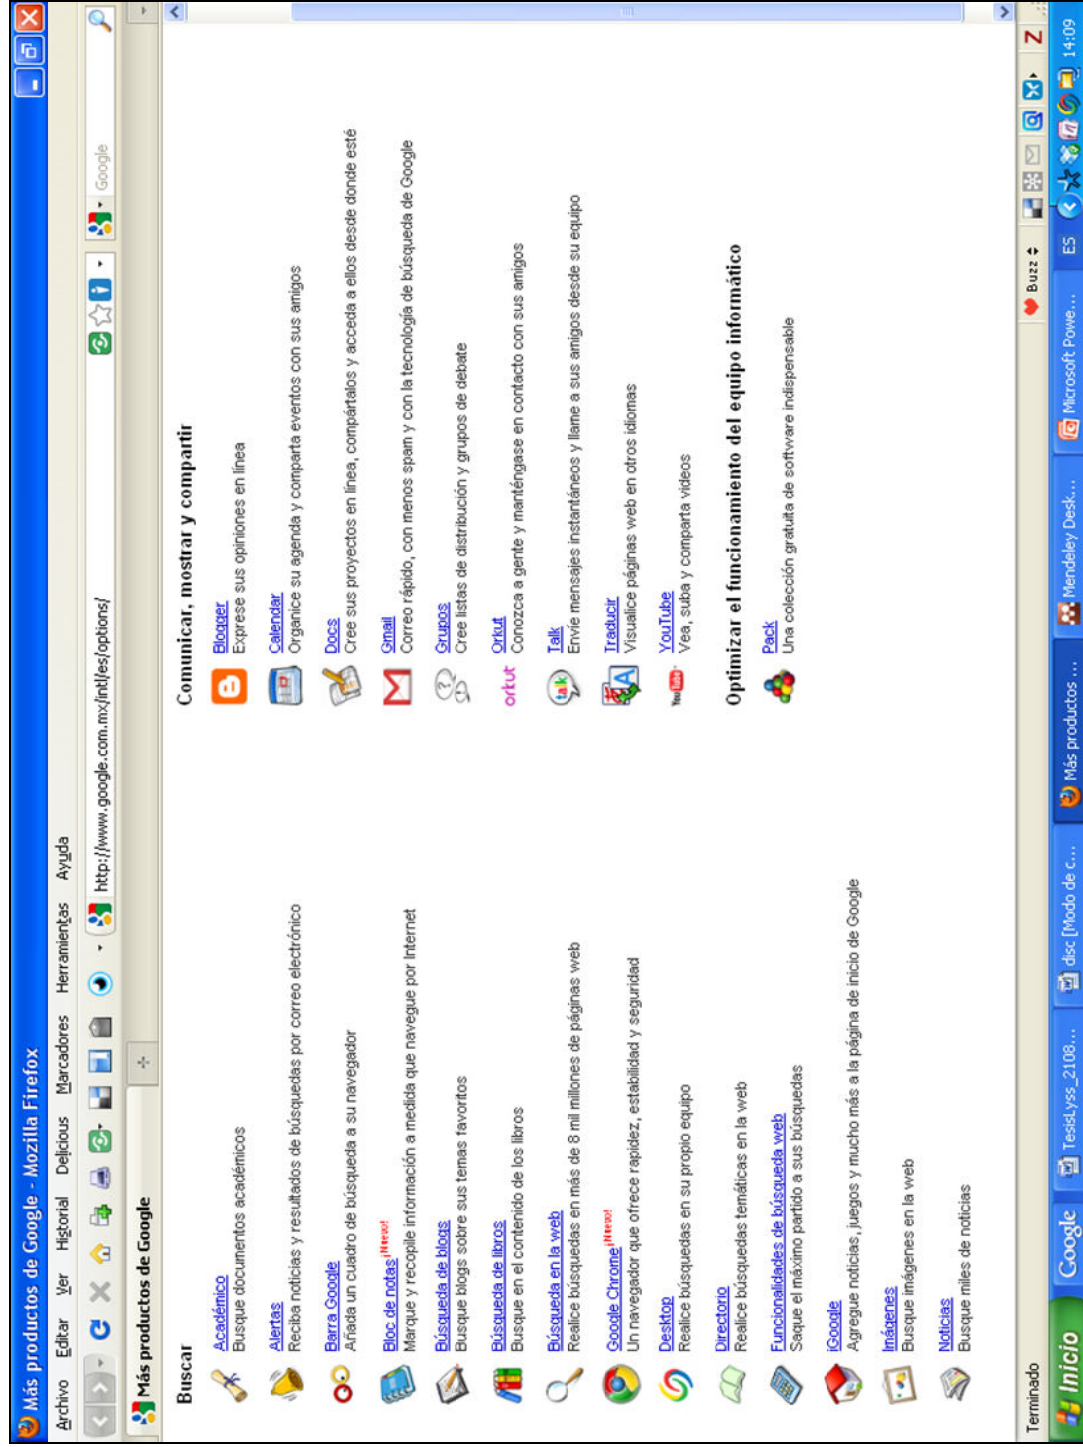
Más productos de Google - Mozilla Firefox

Archivo Editar Ver Historial Delicious Marcadores Herramientas Ayuda

http://www.google.com.mx/intl/es/options/

Google

Más productos de Google

Buscar

Académico
Busque documentos académicos

Alertas
Reciba noticias y resultados de búsquedas por correo electrónico

Barra Google
Añada un cuadro de búsqueda a su navegador

Bloc de notas ¡Nuevo!
Marque y recopile información a medida que navegue por Internet

Búsqueda de blogs
Busque blogs sobre sus temas favoritos

Búsqueda de libros
Busque en el contenido de los libros

Búsqueda en la web
Realice búsquedas en más de 8 mil millones de páginas web

Google Chrome ¡Nuevo!
Un navegador que ofrece rapidez, estabilidad y seguridad

Desktop
Realice búsquedas en su propio equipo

Directorio
Realice búsquedas temáticas en la web

Funcionalidades de búsqueda web
Saque el máximo partido a sus búsquedas

iGoogle
Agregue noticias, juegos y mucho más a la página de inicio de Google

Imágenes
Busque imágenes en la web

Noticias
Busque miles de noticias

Comunicar, mostrar y compartir

Blogger
Exprese sus opiniones en línea

Calendar
Organice su agenda y comparta eventos con sus amigos

Docs
Cree sus proyectos en línea, compártalos y acceda a ellos desde donde esté

Gmail
Correo rápido, con menos spam y con la tecnología de búsqueda de Google

Grupos
Cree listas de distribución y grupos de debate

orkut
Orkut
Conozca a gente y manténgase en contacto con sus amigos

Talk
Envíe mensajes instantáneos y llame a sus amigos desde su equipo

Traducir
Visualice páginas web en otros idiomas

YouTube
YouTube
Vea, suba y comparta videos

Optimizar el funcionamiento del equipo informático

Pack
Una colección gratuita de software indispensable

Terminado

Buzz

Inicio | Google | TesisLyss_2108... | disc [Modo de c... | Más productos ... | Mendeley Desk... | Microsoft Powe... | ES | 14:09